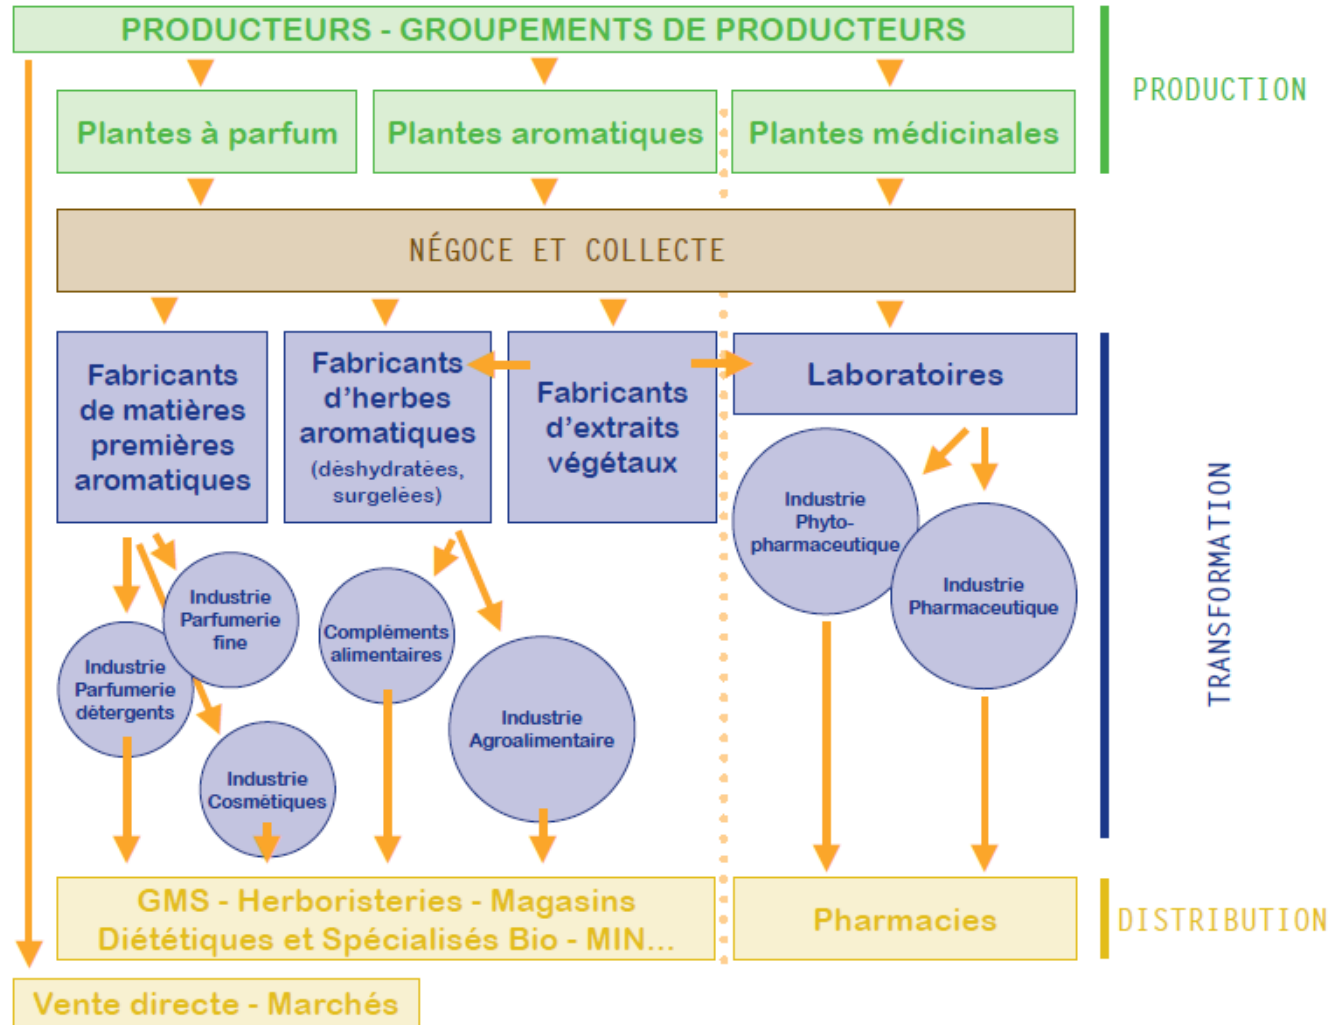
PRODUCTEURS - GROUPEMENTS DE PRODUCTEURS

PRODUCTION

Plantes à parfum

Plantes aromatiques

Plantes médicinales

NÉGOCE ET COLLECTE

Fabricants de matières premières aromatiques

Fabricants d'herbes aromatiques (déshydratées, surgelées)

Fabricants d'extraits végétaux

Laboratoires

TRANSFORMATION

Industrie Parfumerie fine

Industrie Parfumerie détergents

Industrie Cosmétiques

Compléments alimentaires

Industrie Agroalimentaire

Industrie Phyto-pharmaceutique

Industrie Pharmaceutique

GMS - Herboristeries - Magasins Diététiques et Spécialisés Bio - MIN...

Pharmacies

DISTRIBUTION

Vente directe - Marchés